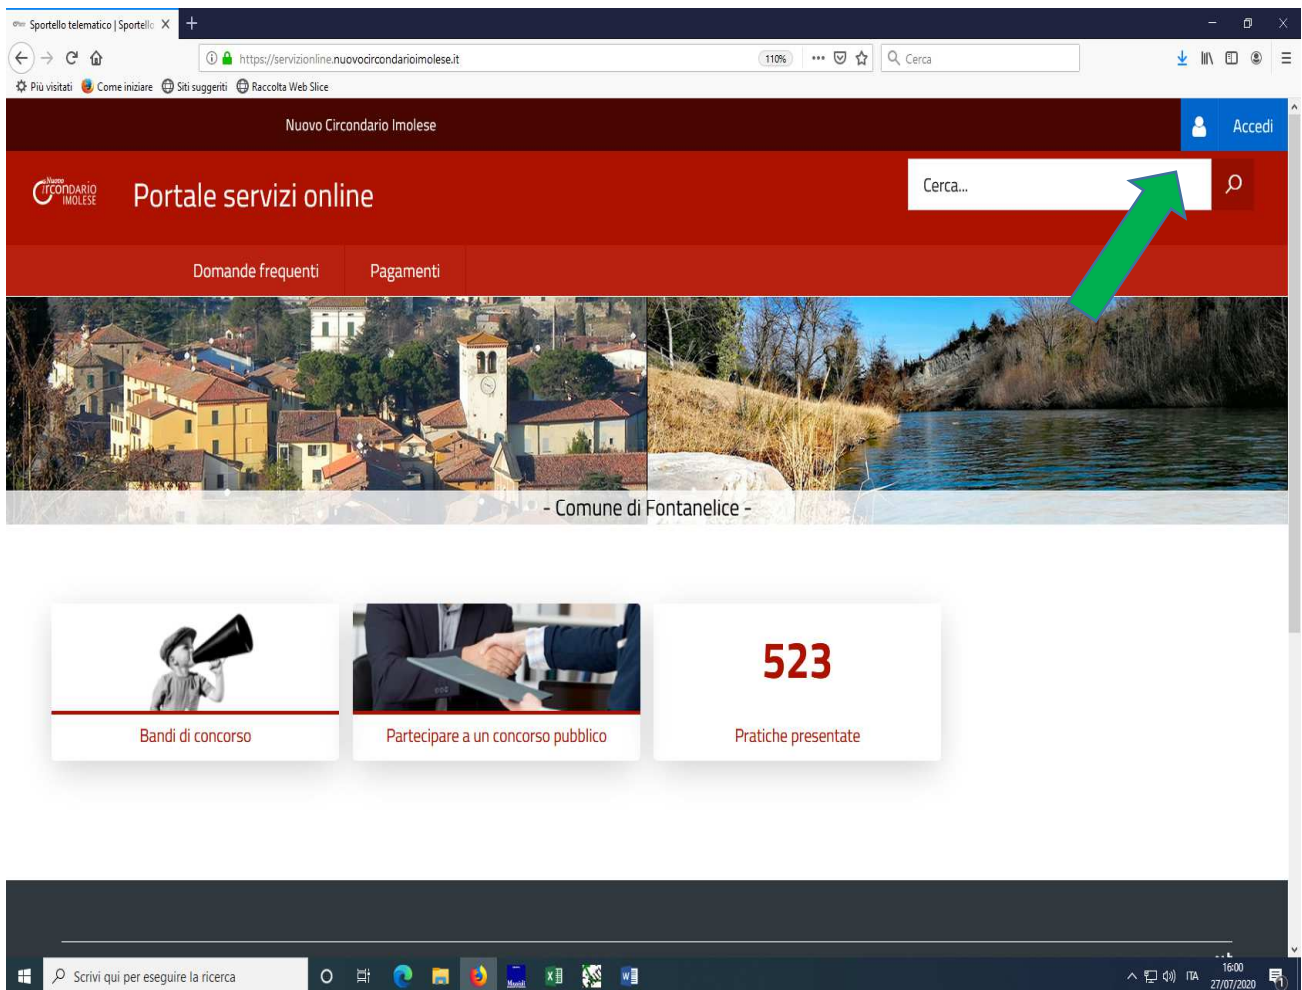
Sportello telematico | Sportello ×

https://servizionline.nuovocircondarioimolese.it 110% Cerca

Più visitati Come iniziare Siti suggeriti Raccolta Web Slice

Nuovo Circondario Imolese

Accedi

Nuovo Circondario Imolese

Portale servizi online

Cerca...

Domande frequenti Pagamenti

- Comune di Fontanelice -

Bandi di concorso

Partecipare a un concorso pubblico

523

Pratiche presentate

Scrivi qui per eseguire la ricerca

ITA 16:00 27/07/2020